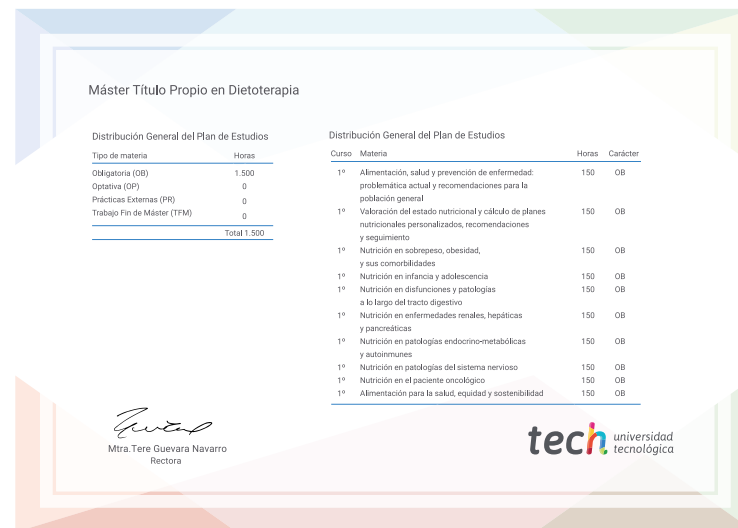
Máster Título Propio en Dietoterapia

Distribución General del Plan de Estudios

| Tipo de materia | Horas |
|---|---|
| Obligatoria (OB) | 1.500 |
| Optativa (OP) | 0 |
| Prácticas Externas (PR) | 0 |
| Trabajo Fin de Máster (TFM) | 0 |
| | Total 1.500 |

Distribución General del Plan de Estudios

| Curso | Materia | Horas | Carácter |
|---|---|---|---|
| 1º | Alimentación, salud y prevención de enfermedad: problemática actual y recomendaciones para la población general | 150 | OB |
| 1º | Valoración del estado nutricional y cálculo de planes nutricionales personalizados, recomendaciones y seguimiento | 150 | OB |
| 1º | Nutrición en sobrepeso, obesidad, y sus comorbilidades | 150 | OB |
| 1º | Nutrición en infancia y adolescencia | 150 | OB |
| 1º | Nutrición en disfunciones y patologías a lo largo del tracto digestivo | 150 | OB |
| 1º | Nutrición en enfermedades renales, hepáticas y pancreáticas | 150 | OB |
| 1º | Nutrición en patologías endocrino-metabólicas y autoinmunes | 150 | OB |
| 1º | Nutrición en patologías del sistema nervioso | 150 | OB |
| 1º | Nutrición en el paciente oncológico | 150 | OB |
| 1º | Alimentación para la salud, equidad y sostenibilidad | 150 | OB |

Mtra.Tere Guevara Navarro
Rectora

tech universidad tecnológica